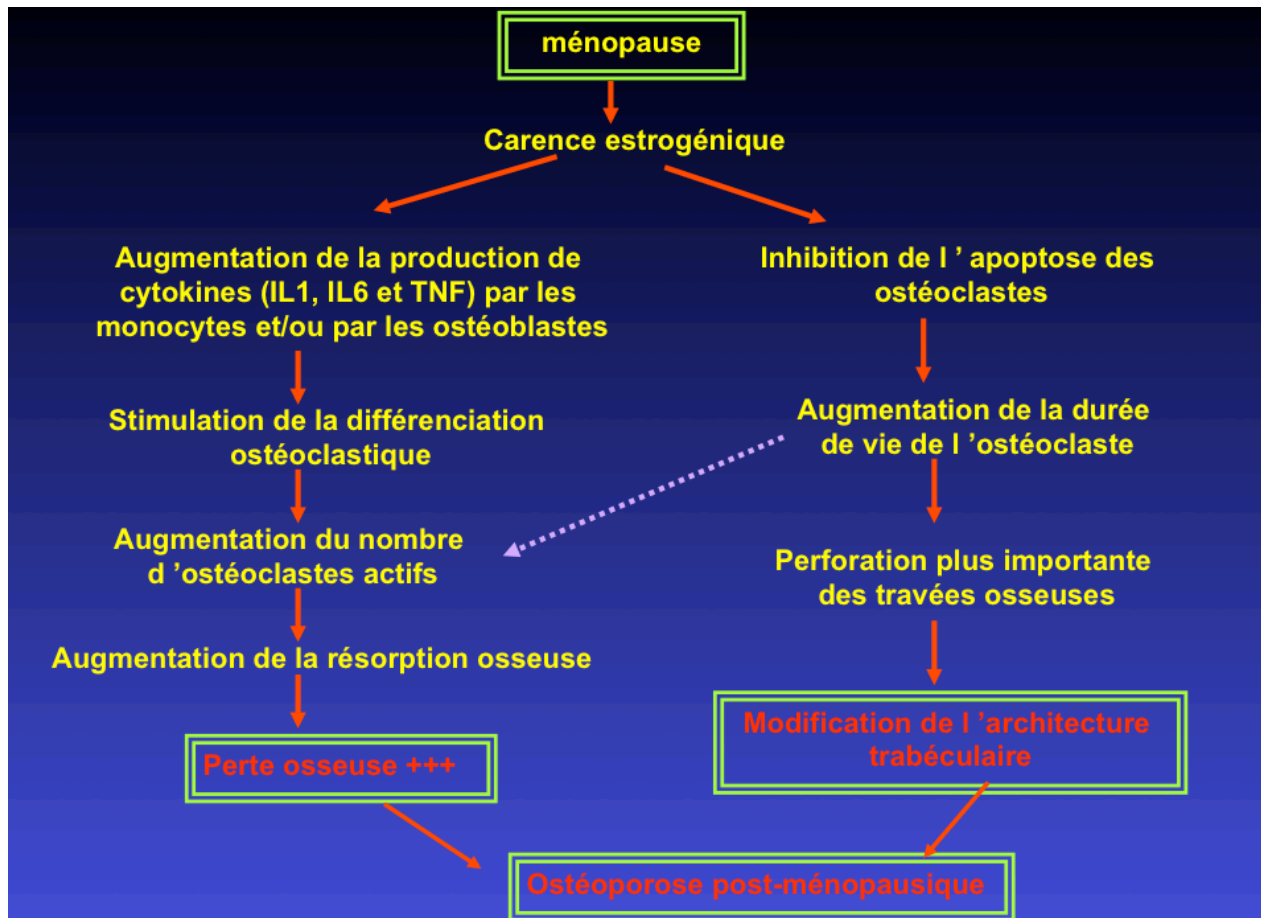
ménopause

Carence estrogénique

Augmentation de la production de cytokines (IL1, IL6 et TNF) par les monocytes et/ou par les ostéoblastes

Stimulation de la différenciation ostéoclastique

Augmentation du nombre d 'ostéoclastes actifs

Augmentation de la résorption osseuse

Perte osseuse +++

Inhibition de l ' apoptose des ostéoclastes

Augmentation de la durée de vie de l 'ostéoclaste

Perforation plus importante des travées osseuses

Modification de l 'architecture trabéculaire

Ostéoporose post-ménopausique